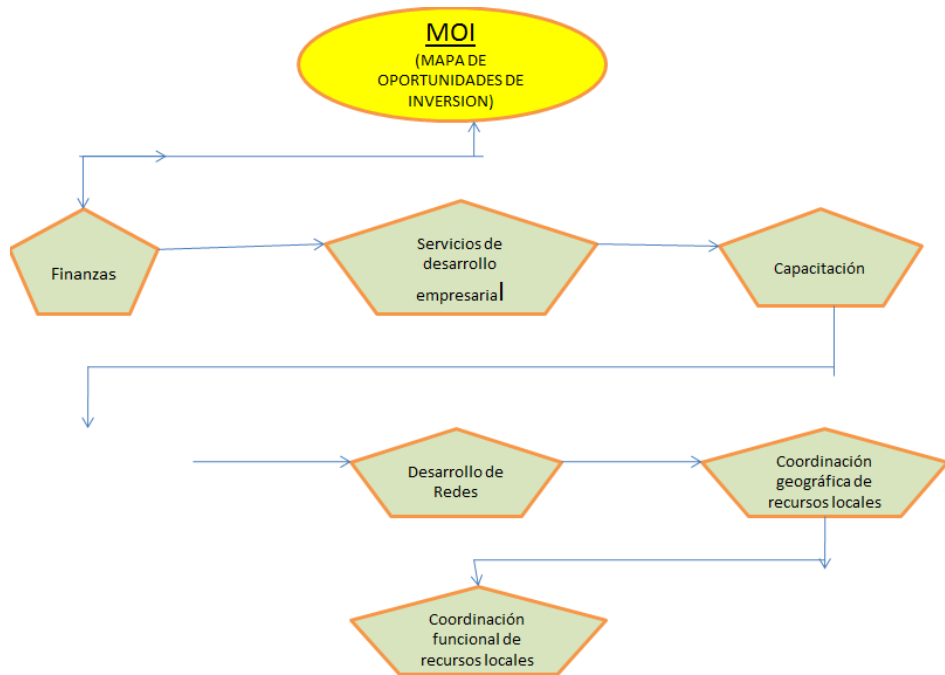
MOI
(MAPA DE OPORTUNIDADES DE INVERSION)

Finanzas

Servicios de desarrollo empresarial

Capacitación

Desarrollo de Redes

Coordinación geográfica de recursos locales

Coordinación funcional de recursos locales